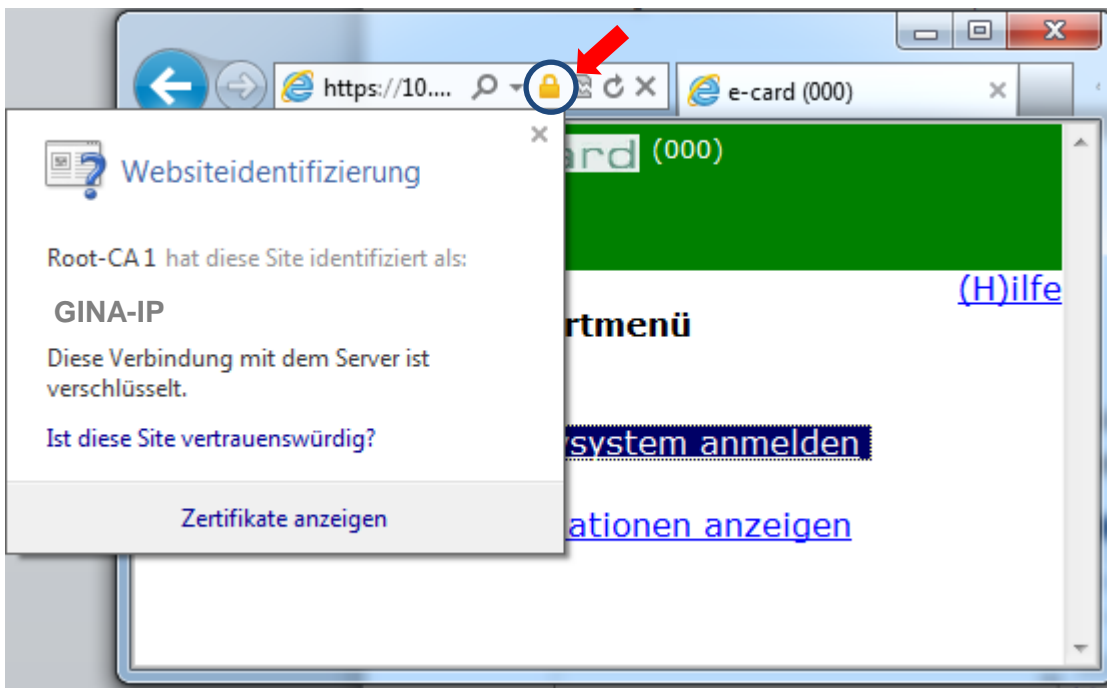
https://10....

e-card (000)

×

Websiteidentifizierung

Root-CA 1 hat diese Site identifiziert als:

GINA-IP

Diese Verbindung mit dem Server ist verschlüsselt.

Ist diese Site vertrauenswürdig?

Zertifikate anzeigen

ard (000)

(H)ilfe

rtmenü

ysystem anmelden

ationen anzeigen